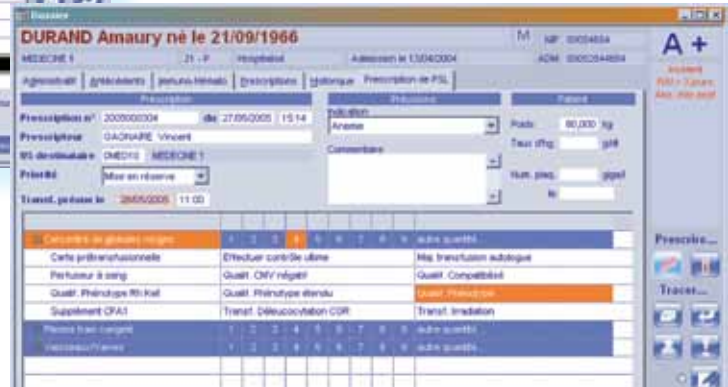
Dossier

DURAND Amaury né le 21/09/1966

M NIP: 00004604

MEDECINE 1 21 - P Hospitalisé Admission le 13/04/2004 ADM: 00002044604

A+

Incident
RAI + 3 jours
Alex. Vois wait

Administratif | Antécédents | Mesures-Rénals | Prescriptions | Historique | Prescription de PSL

Prescription

Prescription n° 2005000304 du 27/05/2005 15:14

Prescripteur GAGNAIRE Vincent

US destinataire DMED10 MEDECINE 1

Priorité Mise en réserve

Transf. prévue le 28/05/2005 11:00

Précisions

Indication
Anemie

Commentaire

Patient

Poids 60,000 kg

Taux Hb g/dl

Num. plaq. giga/l

le

| | | | | | | | | | | |
|---|---|---|---|---|---|---|---|---|---|---|
| Concentrés de globules rouges | 1 | 2 | 3 | 4 | 5 | 6 | 7 | 8 | 9 | autre quantité |
| Carte prétransfusionnelle | Effectuer contrôle ultime | | | | | | | | | Maj. transfusion autologue |
| Perfuseur à sang | Qualif. CMV négatif | | | | | | | | | Qualif. Compatibilisé |
| Qualif. Phénotype Rh Kell | Qualif. Phénotype étendu | | | | | | | | | Qualif. Phénotypé |
| Supplément CPA1 | Transf. Déleucocytation CDR | | | | | | | | | Transf. Irradiation |
| Plasma frais congelé | 1 | 2 | 3 | 4 | 5 | 6 | 7 | 8 | 9 | autre quantité |
| Vaisseaux/Valves | 1 | 2 | 3 | 4 | 5 | 6 | 7 | 8 | 9 | autre quantité |

Prescrire...

Tracer...